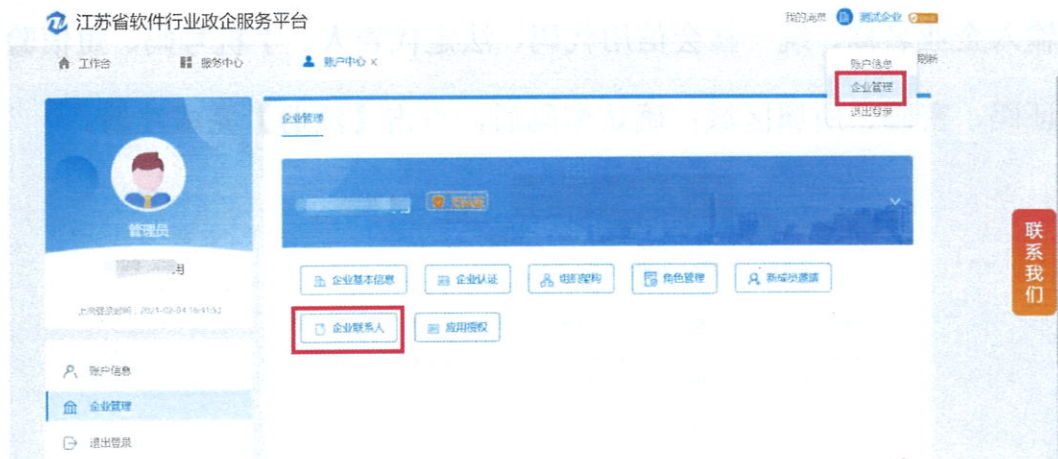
江苏省软件行业政企服务平台

我的消息 测试企业 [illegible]

工作台 服务中心 账户中心 ×

刷新

账户信息
企业管理
退出登录

企业管理

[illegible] 已认证

管理员

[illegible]用

上次登录时间：2021-02-04 16:41:52

企业基本信息 企业认证 组织架构 角色管理 新成员邀请

企业联系人 应用授权

账户信息

企业管理

退出登录

联系我们